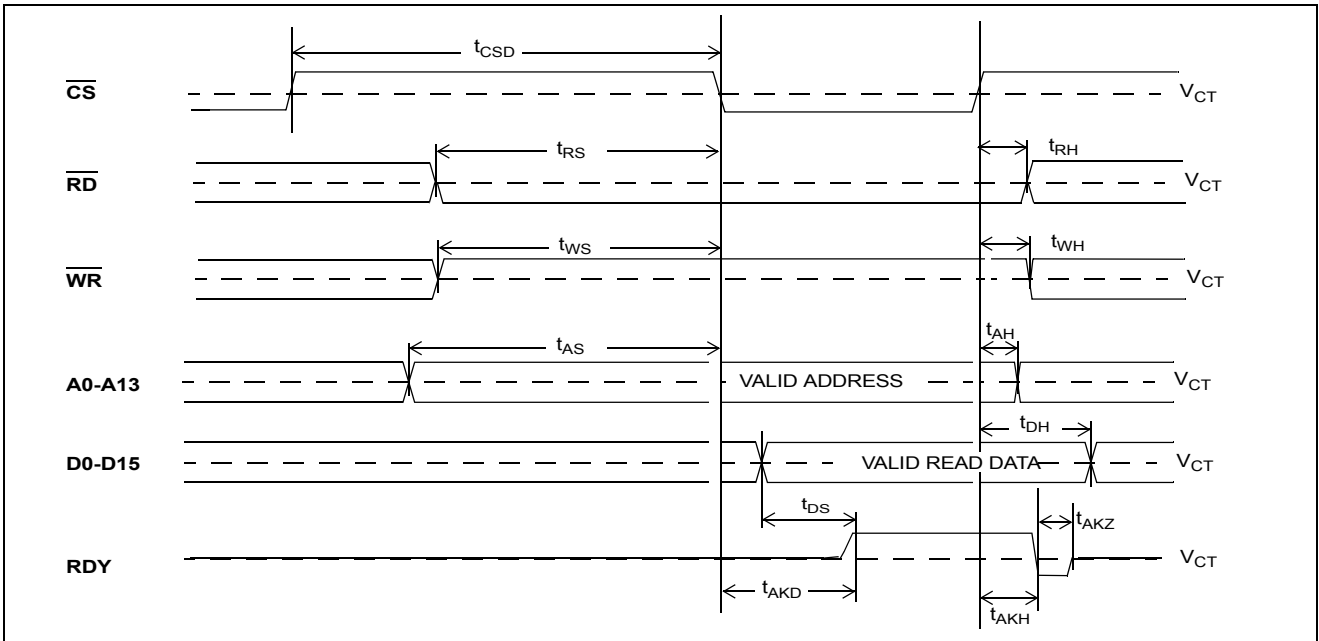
$t_{CSD}$

$\overline{CS}$ $V_{CT}$

$t_{RS}$ $t_{RH}$

$\overline{RD}$ $V_{CT}$

$t_{WS}$ $t_{WH}$

$\overline{WR}$ $V_{CT}$

$t_{AS}$ $t_{AH}$

A0-A13 VALID ADDRESS $V_{CT}$

$t_{DH}$

D0-D15 VALID READ DATA $V_{CT}$

$t_{DS}$ $t_{AKZ}$

RDY $V_{CT}$

$t_{AKD}$ $t_{AKH}$